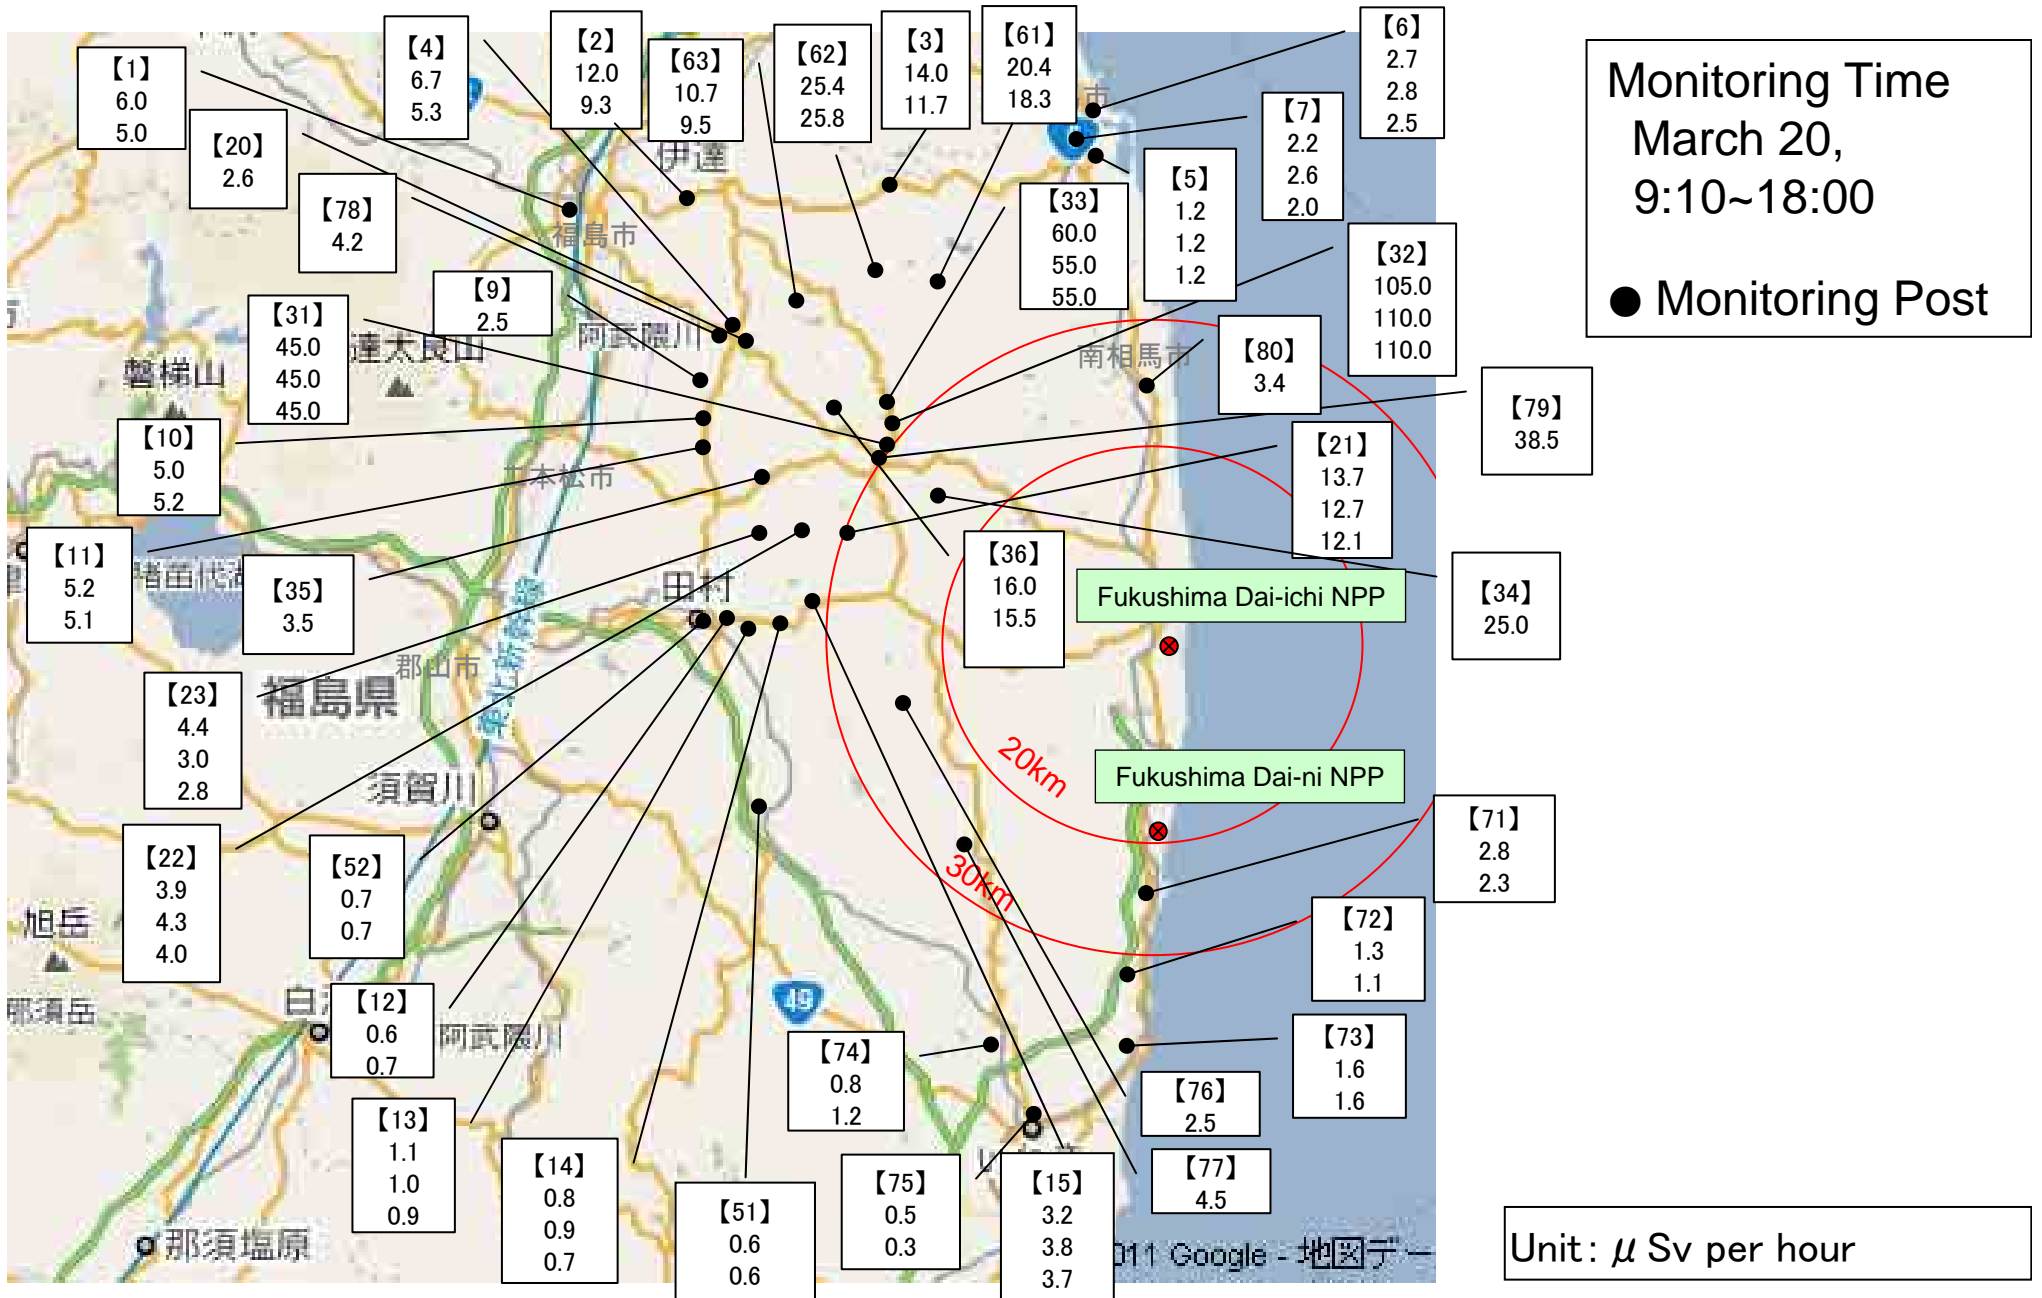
Monitoring Time
March 20,
9:10~18:00

● Monitoring Post

【1】 6.0 5.0
【4】 6.7 5.3
【2】 12.0 9.3
【63】 10.7 9.5
【62】 25.4 25.8
【3】 14.0 11.7
【61】 20.4 18.3
【6】 2.7 2.8 2.5
【20】 2.6
【78】 4.2
【7】 2.2 2.6 2.0
【33】 60.0 55.0 55.0
【5】 1.2 1.2 1.2
【32】 105.0 110.0 110.0
【9】 2.5
【31】 45.0 45.0 45.0
【80】 3.4
【79】 38.5
【10】 5.0 5.2
【21】 13.7 12.7 12.1
【11】 5.2 5.1
【35】 3.5
【36】 16.0 15.5
【34】 25.0
Fukushima Dai-ichi NPP
【23】 4.4 3.0 2.8
20km
Fukushima Dai-ni NPP
【22】 3.9 4.3 4.0
【52】 0.7 0.7
30km
【71】 2.8 2.3
【72】 1.3 1.1
【12】 0.6 0.7
【74】 0.8 1.2
【73】 1.6 1.6
【76】 2.5
【13】 1.1 1.0 0.9
【14】 0.8 0.9 0.7
【51】 0.6 0.6
【75】 0.5 0.3
【15】 3.2 3.8 3.7
【77】 4.5

伊達
福島市
阿武隈川
達太良山
磐梯山
二本松市
南相馬市
猪苗代湖
田村
郡山市
福島県
須賀川
旭岳
那須岳
白
阿武隈川
49
那須塩原
011 Google - 地図デー

Unit：$\mu$ Sv per hour